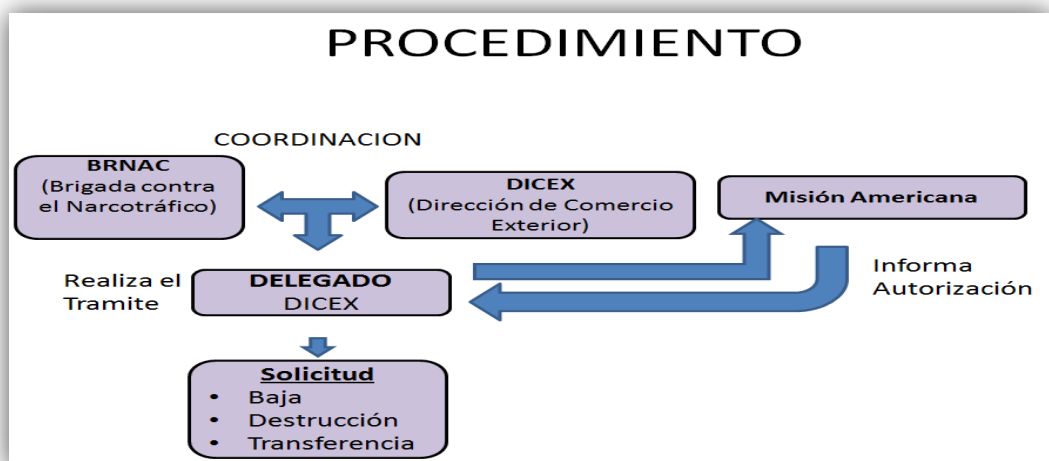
PROCEDIMIENTO

COORDINACION

BRNAC
(Brigada contra el Narcotráfico)

DICEX
(Dirección de Comercio Exterior)

Misión Americana

Realiza el Tramite

DELEGADO
DICEX

Informa Autorización

Solicitud
• Baja
• Destrucción
• Transferencia